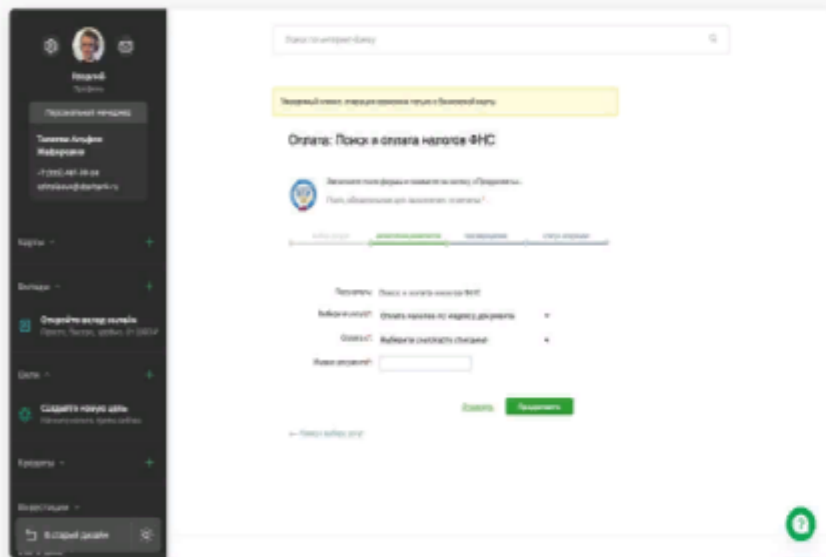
Профиль

Персональный менеджер

Карты

Вклады

Откройте вклад онлайн

Цели

Создайте новую цель

Кредиты

Инвестиции

В старый дизайн

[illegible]

Оплата: Поиск и оплата налогов ФНС

Плательщик
Поиск и оплата налогов ФНС

Выберите услугу
Оплата налогов по индексу документа

Списать с
Выберите счет/карту списания

Индекс документа*

Отменить

Продолжить